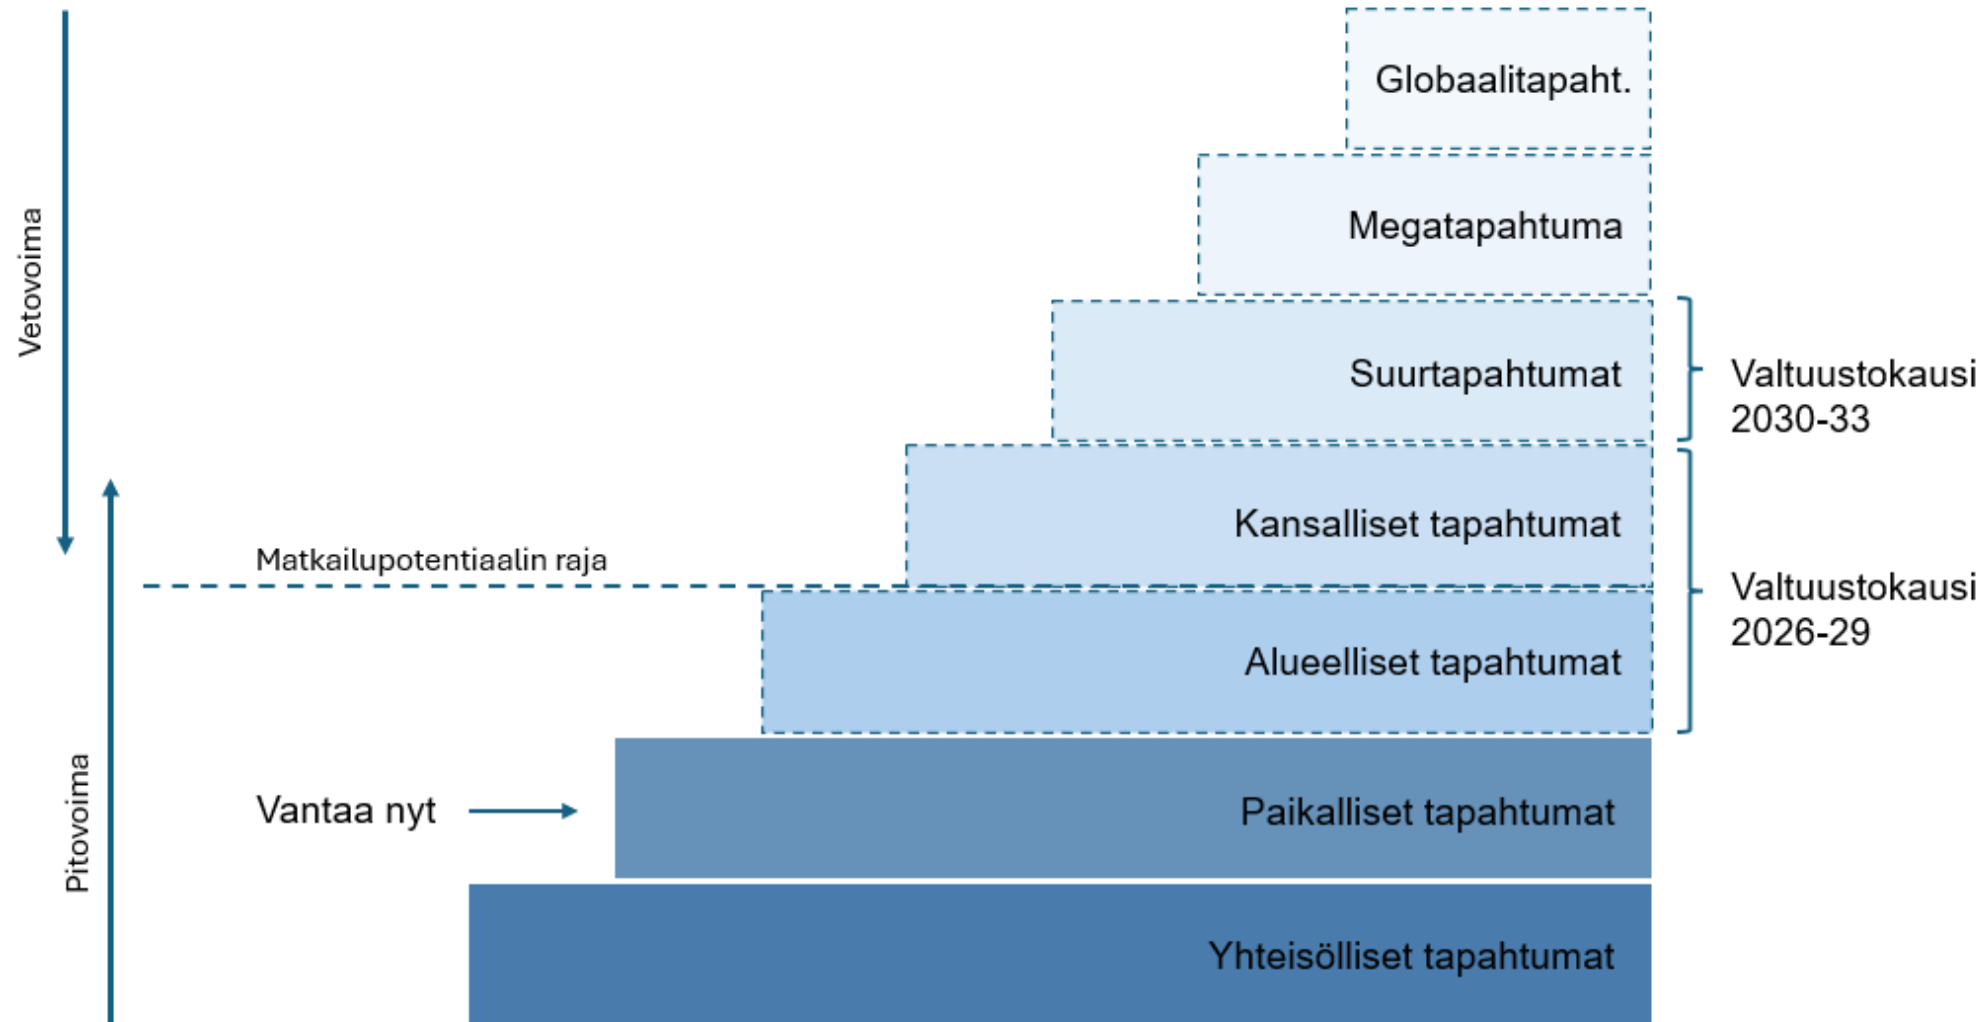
Vetovoima

Globaalitapaht.

Megatapahtuma

Suurtapahtumat

Valtuustokausi 2030-33

Kansalliset tapahtumat

Matkailupotentiaalin raja

Alueelliset tapahtumat

Valtuustokausi 2026-29

Pitovoima

Vantaa nyt

Paikalliset tapahtumat

Yhteisölliset tapahtumat